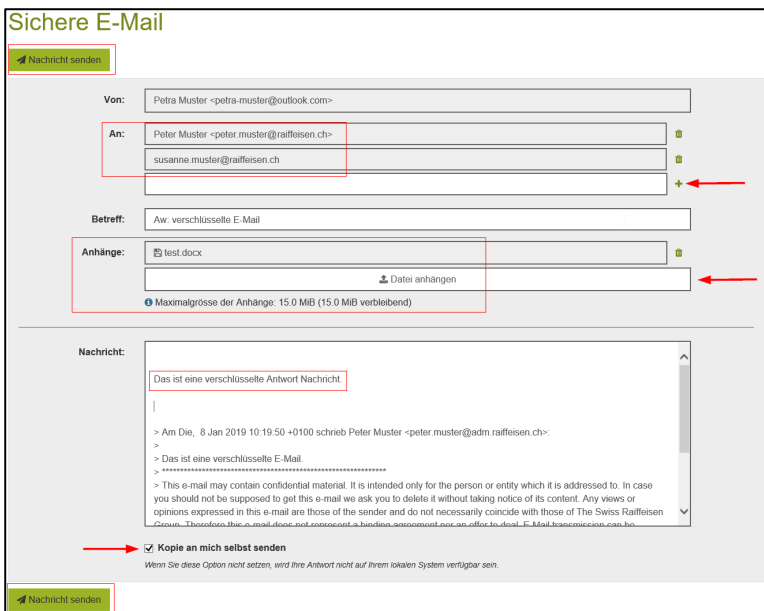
Sichere E-Mail

Nachricht senden

Von: Petra Muster <petra-muster@outlook.com>

An: Peter Muster <peter.muster@raiffeisen.ch>

susanne.muster@raiffeisen.ch

Betreff: Aw: verschlüsselte E-Mail

Anhänge: test.docx

Datei anhängen

Maximalgrösse der Anhänge: 15.0 MiB (15.0 MiB verbleibend)

Nachricht:

Das ist eine verschlüsselte Antwort Nachricht.

> Am Die, 8 Jan 2019 10:19:50 +0100 schrieb Peter Muster <peter.muster@adm.raiffeisen.ch>:
>
> Das ist eine verschlüsselte E-Mail.
> ****************************************************************
> This e-mail may contain confidential material. It is intended only for the person or entity which it is addressed to. In case you should not be supposed to get this e-mail we ask you to delete it without taking notice of its content. Any views or opinions expressed in this e-mail are those of the sender and do not necessarily coincide with those of The Swiss Raiffeisen Group. Therefore this e-mail does not represent a binding agreement nor an offer to deal. E-Mail transmission can be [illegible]

Kopie an mich selbst senden

Wenn Sie diese Option nicht setzen, wird Ihre Antwort nicht auf Ihrem lokalen System verfügbar sein.

Nachricht senden